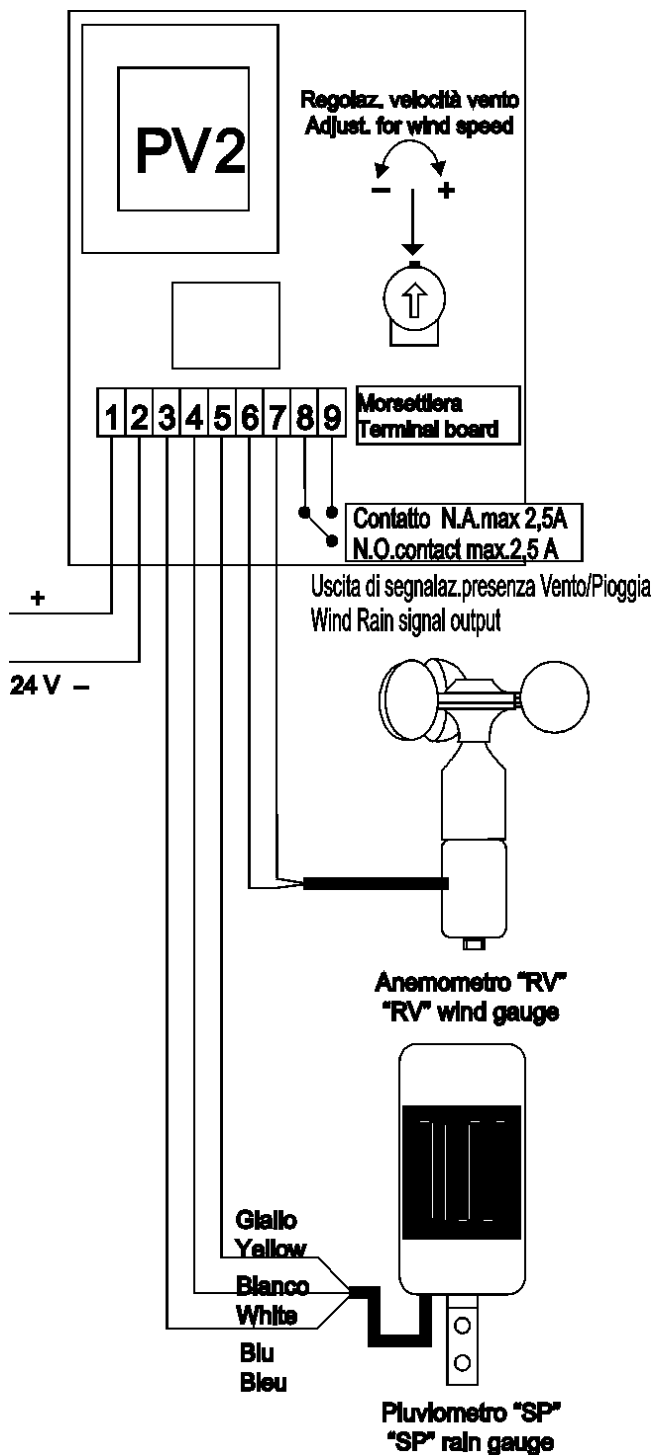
PV2

Regolaz. velocità vento
Adjust. for wind speed

–
+

1 2 3 4 5 6 7 8 9

Morsettiera
Terminal board

Contatto N.A.max 2,5A
N.O.contact max.2,5 A

Uscita di segnalaz.presenza Vento/Pioggia
Wind Rain signal output

+

24 V –

Anemometro "RV"
"RV" wind gauge

Giallo
Yellow

Bianco
White

Blu
Bleu

Pluviometro "SP"
"SP" rain gauge